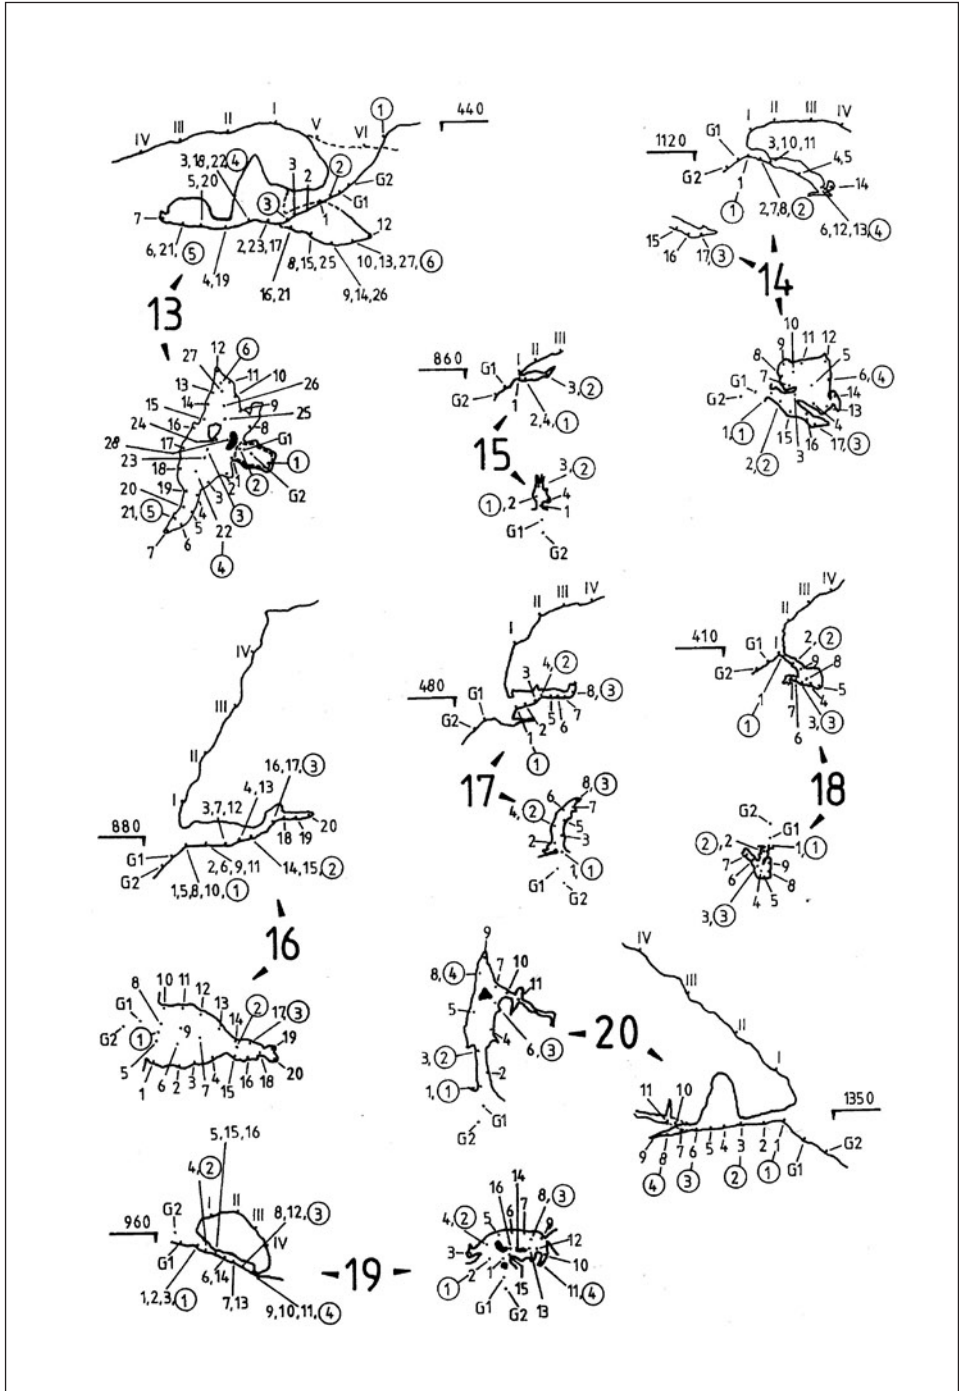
IV III II I V VI ①
440
3,18,22,④
5,20
3 2 ②
③ G2
G1
7 1 12
6, 21, ⑤
2,23,17
8,15,25
10,13,27,⑥
4,19
16,21
9,14,26
13
27 12 ⑥
13 11 10
14 26
15 9
16 25
24 8
28 17 G1
23 ①
18 ②
19 G2
20 3 ③
21,⑤ 4
5
7 6 22
④

860
G1 I II III
G2 3,②
1 2,4,①
15
3,②
①,2 4
1
G1
G2

1120
G1 I II III IV
3,10,11
G2 4,5
1 14
① 2,7,8,② 6,12,13,④
15
16 17,③
14
10
8 9 11 12
5
7 6,④
G1 14
G2 13
1,① 4
2,② 15 16 17,③
3

IV
III
II
I
16,17,③
3,7,12 4,13
880 18 19 20
G1 2,6,9,11 14,15,②
G2
1,5,8,10,①
16
8 10 11 12 13
G1 ② 17,③
G2 ① 9 14 19
5
1 6 2 3 7 4 15 16 18 20

I II III IV
480 3 4,②
G1 8,③
G2 5 6 7
2
1
①
17
8,③
6
4,② 7
5
2 3
①
G1
G2

III IV
410 II
G1 I 2,②
G2 9 8
5
4
7
① 3,③
6
18
G2
G1
②,2 1,①
7 9
6
3,③ 4 5 8

9
8,④ 7 10
11
5
6,③
20
3,②
2
1,①
G1
G2
IV
III
II
I
11 10
1350
9 8 7 6 5 4 3 2 1
④ ③ ② ① G1 G2

5,15,16
4,②
II
G2 III 8,12,③
960 IV
G1 6,14
1,2,3,① 7,13 9,10,11,④
19
16 14
4,② 5 6 7 8,③
9
3 12
10
① 2 1
15 13 11,④
G1 G2